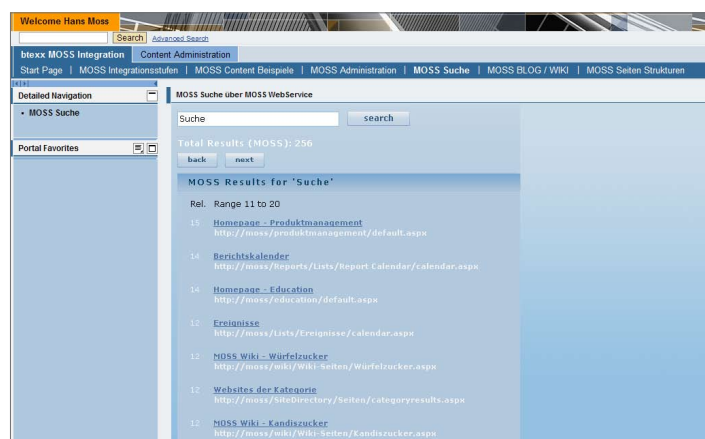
Welcome Hans Moss

Search Advanced Search

btexx MOSS Integration Content Administration

Start Page | MOSS Integrationsstufen | MOSS Content Beispiele | MOSS Administration | MOSS Suche | MOSS BLOG / WIKI | MOSS Seiten Strukturen

Detailed Navigation

• MOSS Suche

Portal Favorites

MOSS Suche über MOSS WebService

Suche

search

Total Results (MOSS): 256

back next

MOSS Results for 'Suche'

Rel. Range 11 to 20

15 Homepage - Produktmanagement
http://moss/produktmanagement/default.aspx

14 Berichtskalender
http://moss/Reports/Lists/Report Calendar/calendar.aspx

14 Homepage - Education
http://moss/education/default.aspx

12 Ereignisse
http://moss/Lists/Ereignisse/calendar.aspx

12 MOSS Wiki - Würfelzucker
http://moss/wiki/Wiki-Seiten/Würfelzucker.aspx

12 Websites der Kategorie
http://moss/SiteDirectory/Seiten/categoryresults.aspx

12 MOSS Wiki - Kandiszucker
http://moss/wiki/Wiki-Seiten/Kandiszucker.aspx